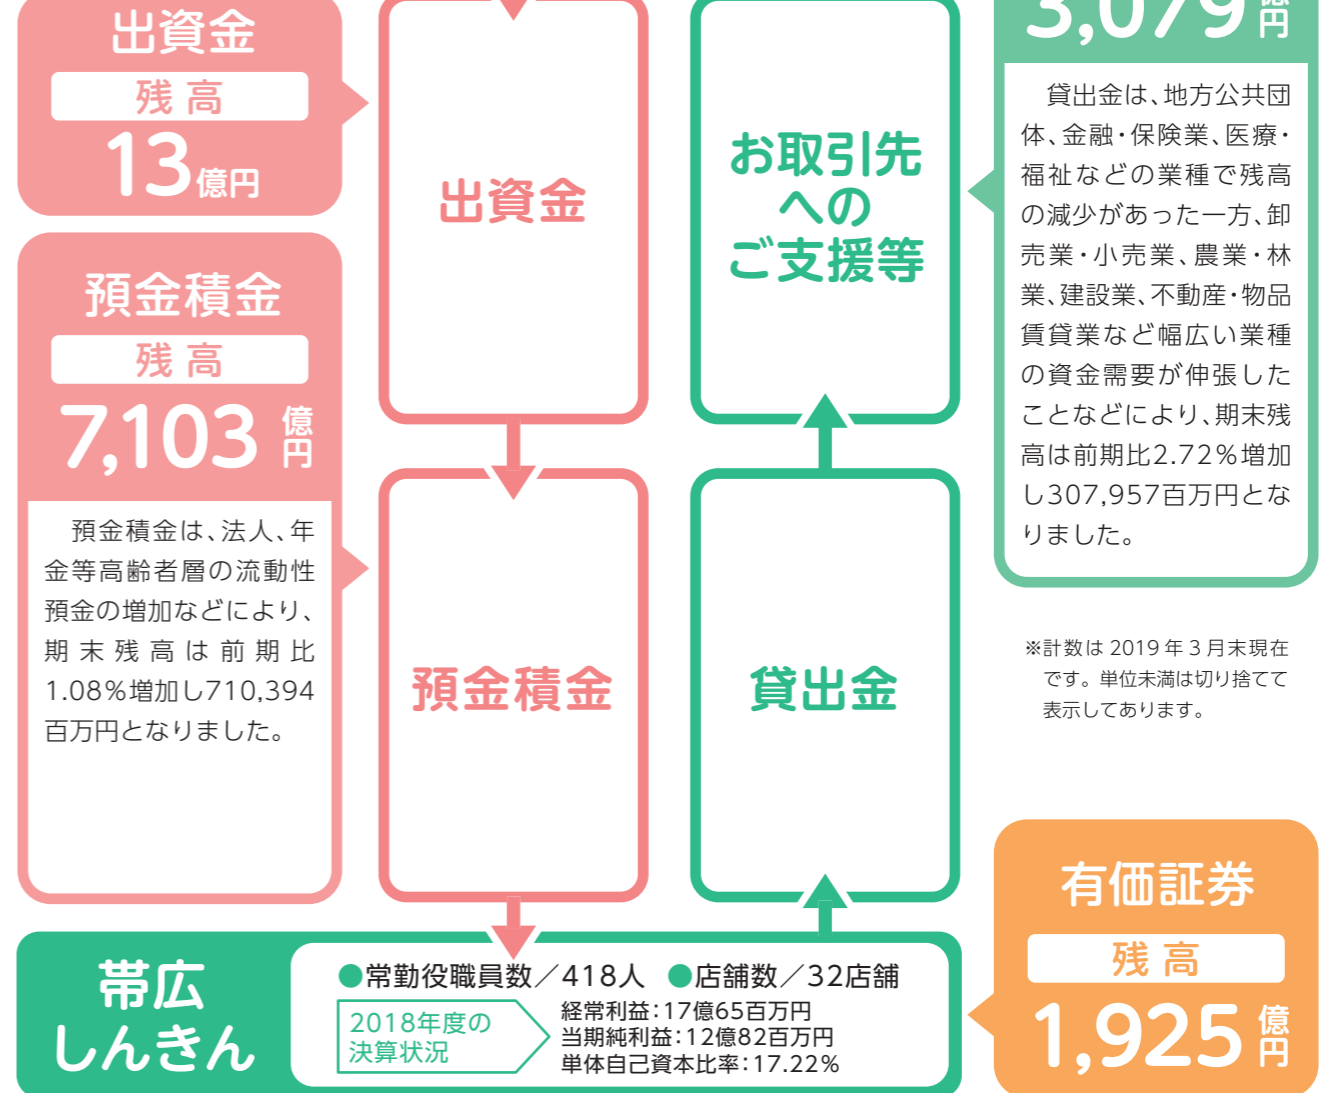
出資金
残高
13億円

預金積金
残高
7,103億円

預金積金は、法人、年金等高齢者層の流動性預金の増加などにより、期末残高は前期比1.08%増加し710,394百万円となりました。

出資金

預金積金

お取引先へのご支援等

貸出金

3,079億円

貸出金は、地方公共団体、金融・保険業、医療・福祉などの業種で残高の減少があった一方、卸売業・小売業、農業・林業、建設業、不動産・物品賃貸業など幅広い業種の資金需要が伸張したことなどにより、期末残高は前期比2.72%増加し307,957百万円となりました。

※計数は2019年3月末現在です。単位未満は切り捨てて表示してあります。

有価証券
残高
1,925億円

帯広しんきん
●常勤役職員数／418人 ●店舗数／32店舗
2018年度の決算状況
経常利益：17億65百万円
当期純利益：12億82百万円
単体自己資本比率：17.22%